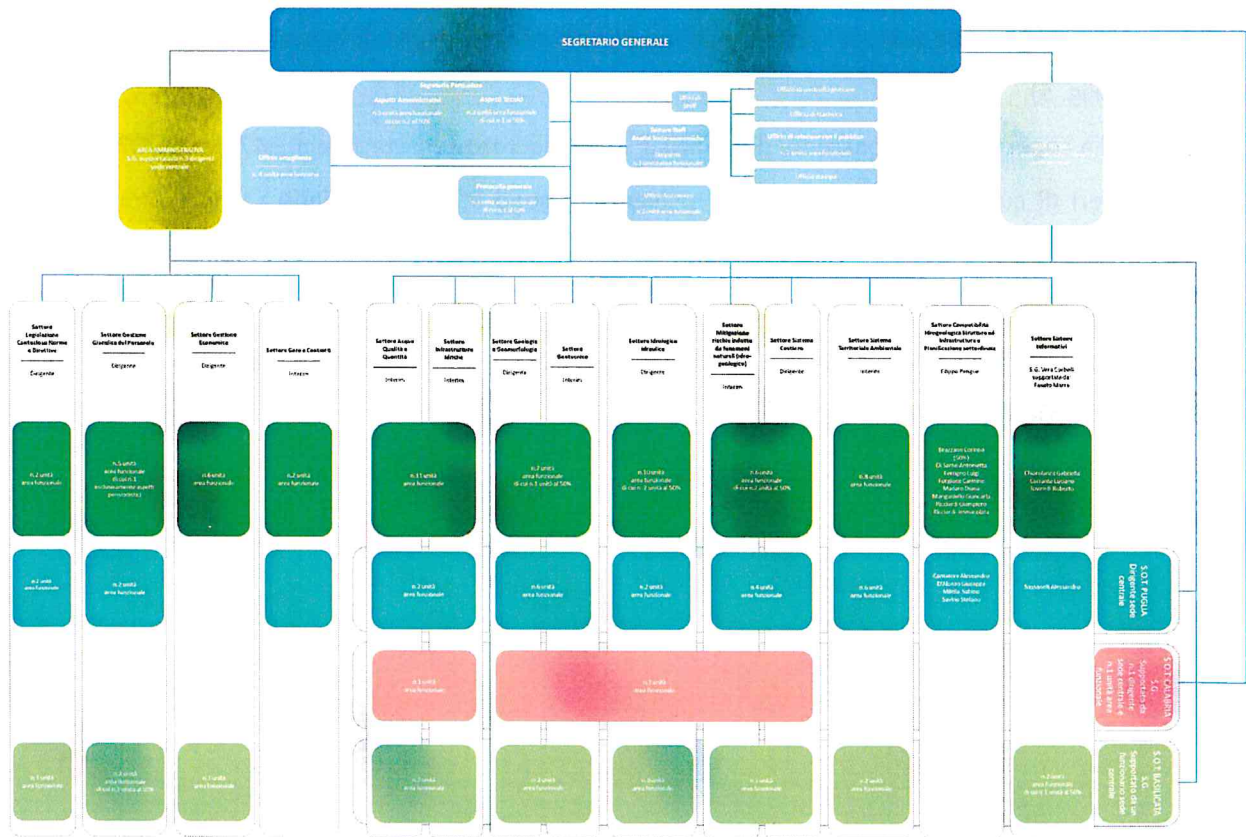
SEGRETARIO GENERALE

AREA AMMINISTRATIVA
S.G. supportato da n. 1 dirigente sede centrale

Ufficio progettuale
n. 4 unità area funzionale

Segreteria Particolare
Aspetti Amministrativi
n. 1 unità area funzionale di cui n. 1 al 50%
Aspetti Tecnici
n. 1 unità area funzionale di cui n. 1 al 50%

Protocollo generale
n. 2 unità area funzionale di cui n. 1 al 50%

Ufficio Staff

Settore Staff
Aspetti Socio-economici
Dirigente
n. 1 unità area funzionale

Ufficio Economato
n. 2 unità area funzionale

Ufficio di controllo di gestione
Ufficio Statistica
Ufficio di relazione con il pubblico
n. 1 unità area funzionale
Ufficio stampa

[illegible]

Settore Legislazione Contenzioso Norme e Direttive
Dirigente
n. 2 unità area funzionale
n. 2 unità area funzionale
n. 1 unità area funzionale

Settore Gestione Giuridica del Personale
Dirigente
n. 5 unità area funzionale di cui n. 1 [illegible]
n. 2 unità area funzionale
n. 2 unità area funzionale di cui n. 1 unità al 50%

Settore Gestione Economica
Dirigente
n. 4 unità area funzionale
n. 1 unità area funzionale

Settore Gare e Contratti
Interim
n. 2 unità area funzionale

Settore Acque Qualità e Quantità
Interim
n. 11 unità area funzionale
n. 2 unità area funzionale
n. 1 unità area funzionale
n. 2 unità area funzionale

Settore Infrastrutture Idriche
Interim

Settore Geologia e Geomorfologia
Dirigente
n. 2 unità area funzionale di cui n. 1 unità al 50%
n. 4 unità area funzionale
n. 1 unità area funzionale
n. 3 unità area funzionale

Settore Geotecnica
Interim

Settore Idrologia e Idraulica
Dirigente
n. 3 unità area funzionale di cui n. 2 unità al 50%
n. 2 unità area funzionale
n. 4 unità area funzionale

Settore Mitigazione rischio indotto da fenomeni naturali (idro-geologico)
Interim
n. 6 unità area funzionale di cui n. 1 unità al 50%
n. 4 unità area funzionale
n. 1 unità area funzionale

Settore Sistema Costiero
Dirigente

Settore Sistema Territoriale Ambientale
Interim
n. 8 unità area funzionale
n. 6 unità area funzionale
n. 2 unità area funzionale

Settore Compatibilità Idrogeologica Strutture ed Infrastrutture e Pianificazione sottordinata
Filippo Pongiae
Brazzano Carmine (50%)
Di Santo Antonietta
Fumigno Luigi
Forgione Carmine
Mariani Diana
Mangarielli Giancarlo
Piccinni Giampiero
Russo A. Immacolata
Camarco Alessandro
D'Alessio Giuseppe
Mirelle Sabina
Savino Stefano

Settore Sistemi Informatici
S.G. Vera Corbelli supportata da Fausto Marra
Chiarulucci Gabriella
Castaldo Luciano
Saverio Roberto
Taglianelli Alessandro
n. 2 unità area funzionale di cui 1 unità al 50%

S.O.T PUGLIA
Dirigente sede centrale

S.O.T CALABRIA
S.G. Supportato da n. 1 dirigente sede centrale e n. 1 unità area funzionale

S.O.T BASILICATA
S.G. Supportato da un funzionario sede centrale